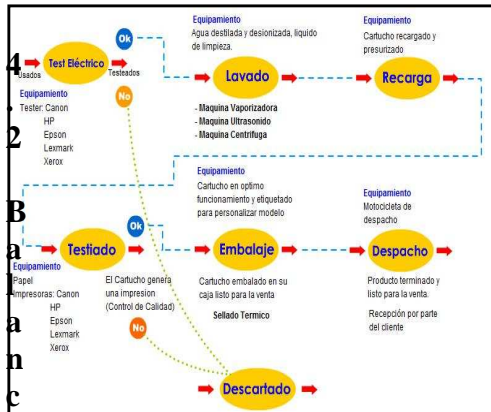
4 Usados Test Eléctrico Ok Testeados No

Equipamiento
Tester: Canon
HP
Epson
Lexmark
Xerox

• 2

Equipamiento
Agua destilada y desionizada, liquido de limpieza.

Lavado

- Maquina Vaporizadora
- Maquina Ultrasonido
- Maquina Centrifuga

Equipamiento
Cartucho recargado y presurizado

Recarga

B a l a n c

Testiado Ok No

Equipamiento
Papel
Impresoras: Canon
HP
Epson
Lexmark
Xerox

El Cartucho genera una impresion (Control de Calidad)

Equipamiento
Cartucho en optimo funcionamiento y etiquetado para personalizar modelo

Embalaje

Cartucho embalado en su caja listo para la venta

Sellado Termico

Equipamiento
Motocicleta de despacho

Despacho

Producto terminado y listo para la venta.

Recepción por parte del cliente

Descartado